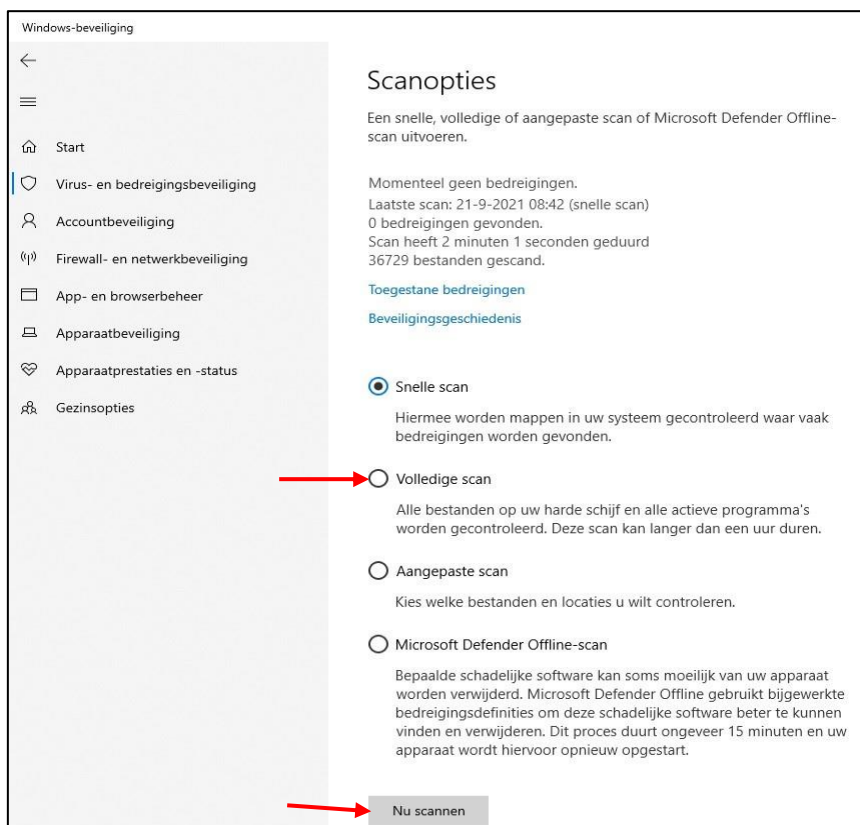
Windows-beveiliging

Start

Virus- en bedreigingsbeveiliging

Accountbeveiliging

Firewall- en netwerkbeveiliging

App- en browserbeheer

Apparaatbeveiliging

Apparaatprestaties en -status

Gezinsopties

Scanopties

Een snelle, volledige of aangepaste scan of Microsoft Defender Offline-scan uitvoeren.

Momenteel geen bedreigingen.
Laatste scan: 21-9-2021 08:42 (snelle scan)
0 bedreigingen gevonden.
Scan heeft 2 minuten 1 seconden geduurd
36729 bestanden gescand.

Toegestane bedreigingen

Beveiligingsgeschiedenis

Snelle scan

Hiermee worden mappen in uw systeem gecontroleerd waar vaak bedreigingen worden gevonden.

Volledige scan

Alle bestanden op uw harde schijf en alle actieve programma's worden gecontroleerd. Deze scan kan langer dan een uur duren.

Aangepaste scan

Kies welke bestanden en locaties u wilt controleren.

Microsoft Defender Offline-scan

Bepaalde schadelijke software kan soms moeilijk van uw apparaat worden verwijderd. Microsoft Defender Offline gebruikt bijgewerkte bedreigingsdefinities om deze schadelijke software beter te kunnen vinden en verwijderen. Dit proces duurt ongeveer 15 minuten en uw apparaat wordt hiervoor opnieuw opgestart.

Nu scannen